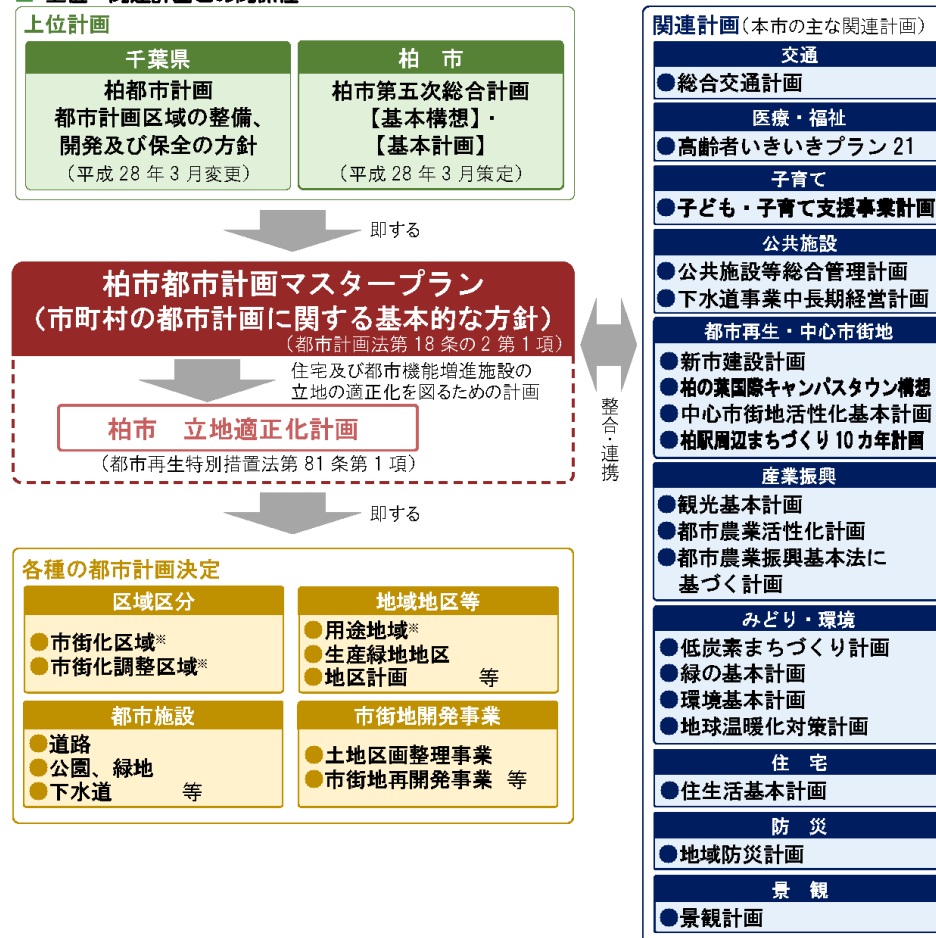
上位計画

千葉県
柏都市計画
都市計画区域の整備、開発及び保全の方針
（平成 28 年 3 月変更）

柏 市
柏市第五次総合計画
【基本構想】・
【基本計画】
（平成 28 年 3 月策定）

即する

柏市都市計画マスタープラン
（市町村の都市計画に関する基本的な方針）
（都市計画法第 18 条の 2 第 1 項）

住宅及び都市機能増進施設の立地の適正化を図るための計画

柏市　立地適正化計画
（都市再生特別措置法第 81 条第 1 項）

即する

各種の都市計画決定

区域区分
●市街化区域※
●市街化調整区域※

地域地区等
●用途地域※
●生産緑地地区
●地区計画　等

都市施設
●道路
●公園、緑地
●下水道　等

市街地開発事業
●土地区画整理事業
●市街地再開発事業　等

整合・連携

関連計画（本市の主な関連計画）

交通
●総合交通計画

医療・福祉
●高齢者いきいきプラン 21

子育て
●子ども・子育て支援事業計画

公共施設
●公共施設等総合管理計画
●下水道事業中長期経営計画

都市再生・中心市街地
●新市建設計画
●柏の葉国際キャンパスタウン構想
●中心市街地活性化基本計画
●柏駅周辺まちづくり 10 カ年計画

産業振興
●観光基本計画
●都市農業活性化計画
●都市農業振興基本法に基づく計画

みどり・環境
●低炭素まちづくり計画
●緑の基本計画
●環境基本計画
●地球温暖化対策計画

住 宅
●住生活基本計画

防 災
●地域防災計画

景 観
●景観計画